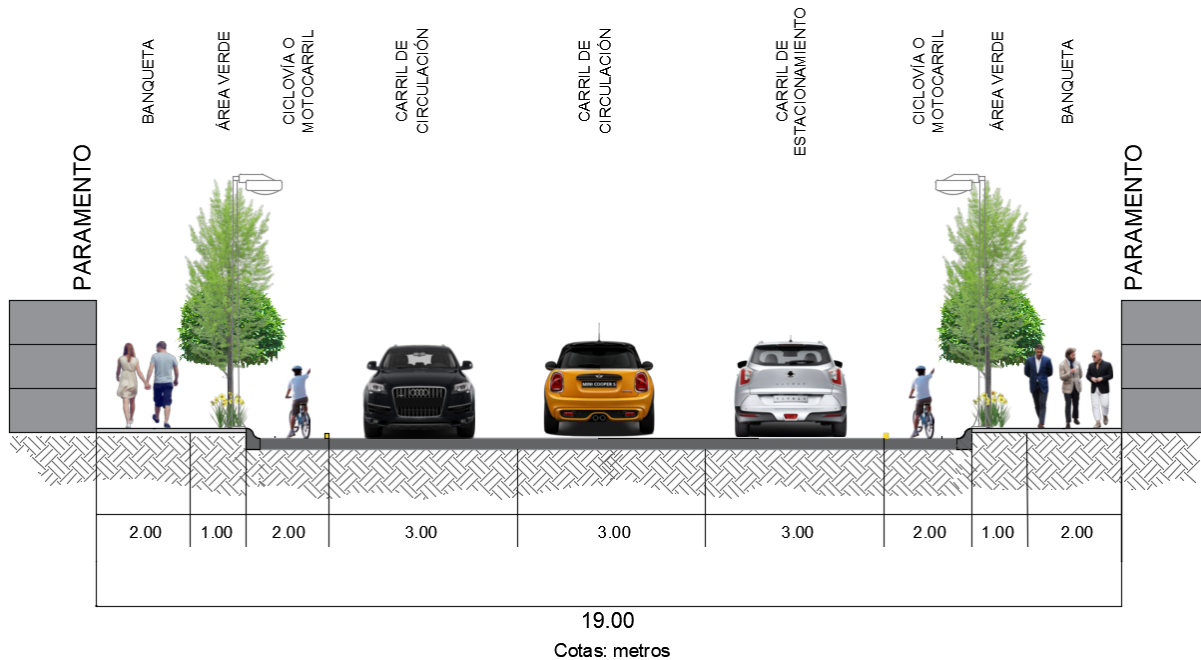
BANQUETA

ÁREA VERDE

CICLOVÍA O MOTOCARRIL

CARRIL DE CIRCULACIÓN

CARRIL DE CIRCULACIÓN

CARRIL DE ESTACIONAMIENTO

CICLOVÍA O MOTOCARRIL

ÁREA VERDE

BANQUETA

PARAMENTO

PARAMENTO

| 2.00 | 1.00 | 2.00 | 3.00 | 3.00 | 3.00 | 2.00 | 1.00 | 2.00 |
|---|---|---|---|---|---|---|---|---|

19.00

Cotas: metros